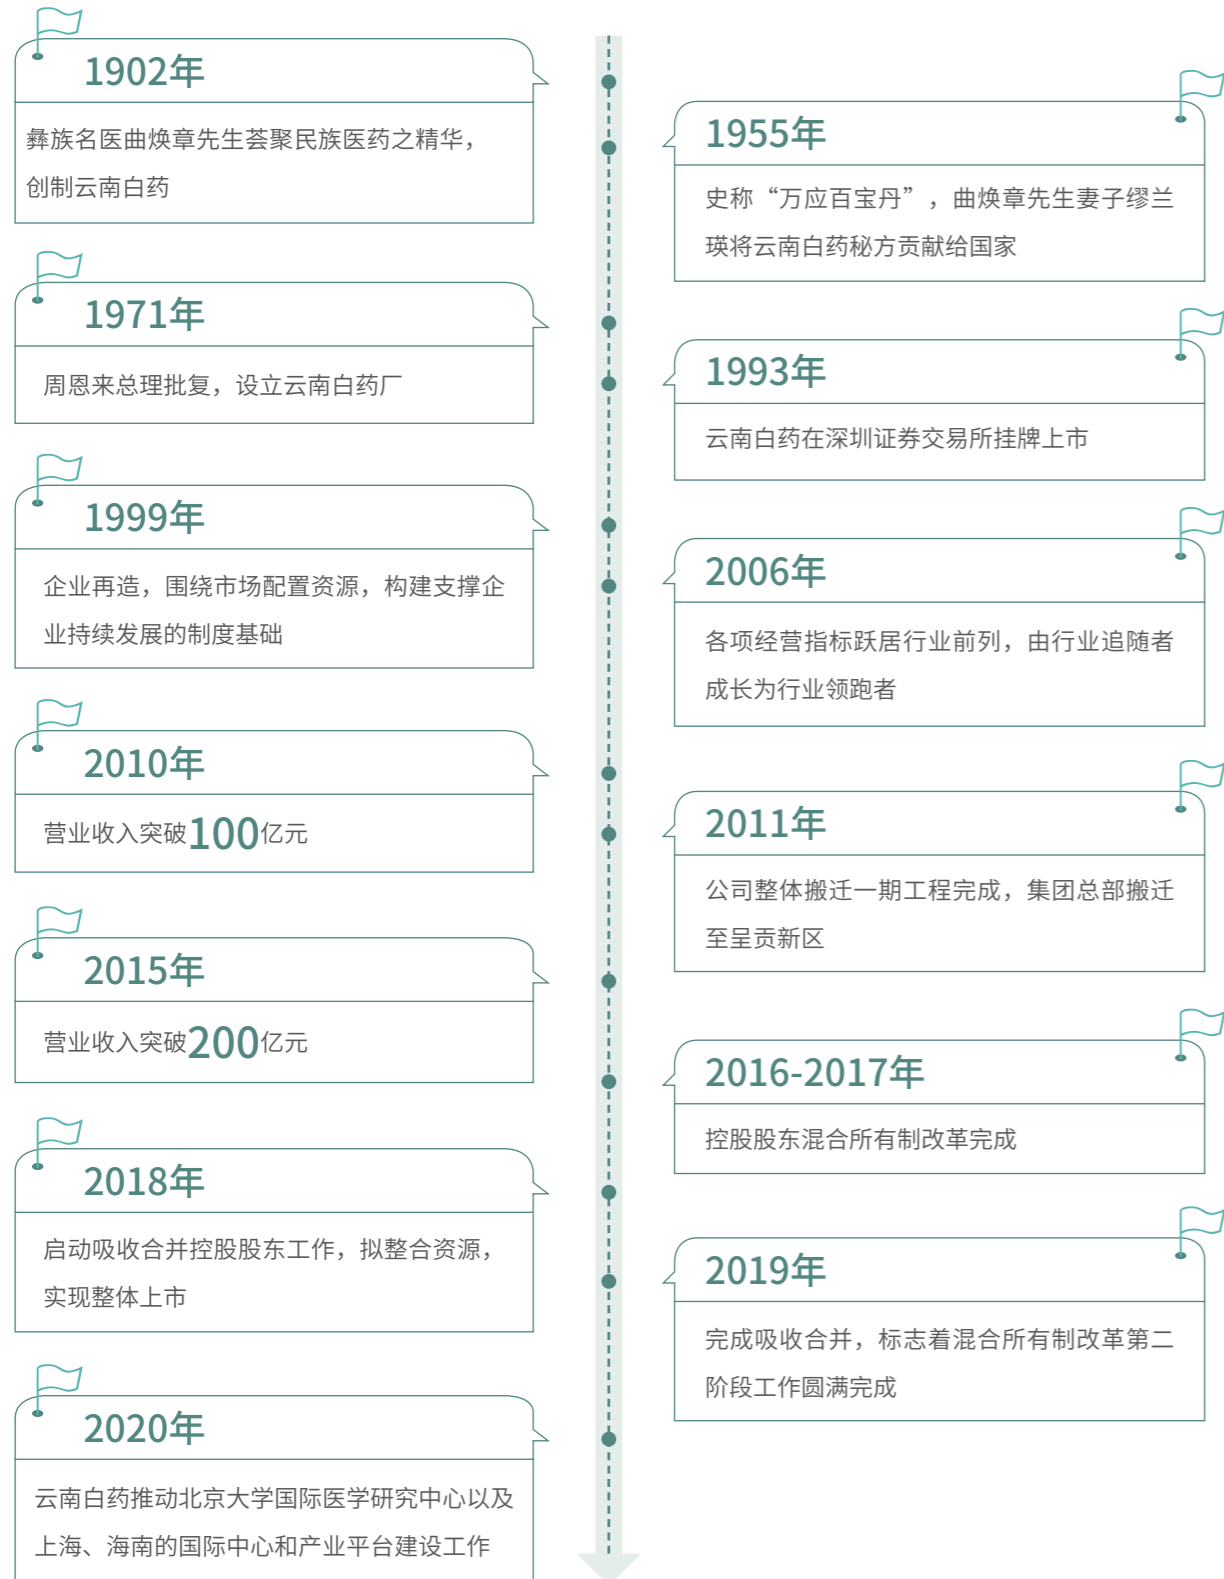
1902年

彝族名医曲焕章先生荟聚民族医药之精华，创制云南白药

1955年

史称“万应百宝丹”，曲焕章先生妻子缪兰瑛将云南白药秘方贡献给国家

1971年

周恩来总理批复，设立云南白药厂

1993年

云南白药在深圳证券交易所挂牌上市

1999年

企业再造，围绕市场配置资源，构建支撑企业持续发展的制度基础

2006年

各项经营指标跃居行业前列，由行业追随者成长为行业领跑者

2010年

营业收入突破100亿元

2011年

公司整体搬迁一期工程完成，集团总部搬迁至呈贡新区

2015年

营业收入突破200亿元

2016-2017年

控股股东混合所有制改革完成

2018年

启动吸收合并控股股东工作，拟整合资源，实现整体上市

2019年

完成吸收合并，标志着混合所有制改革第二阶段工作圆满完成

2020年

云南白药推动北京大学国际医学研究中心以及上海、海南的国际中心和产业平台建设工作